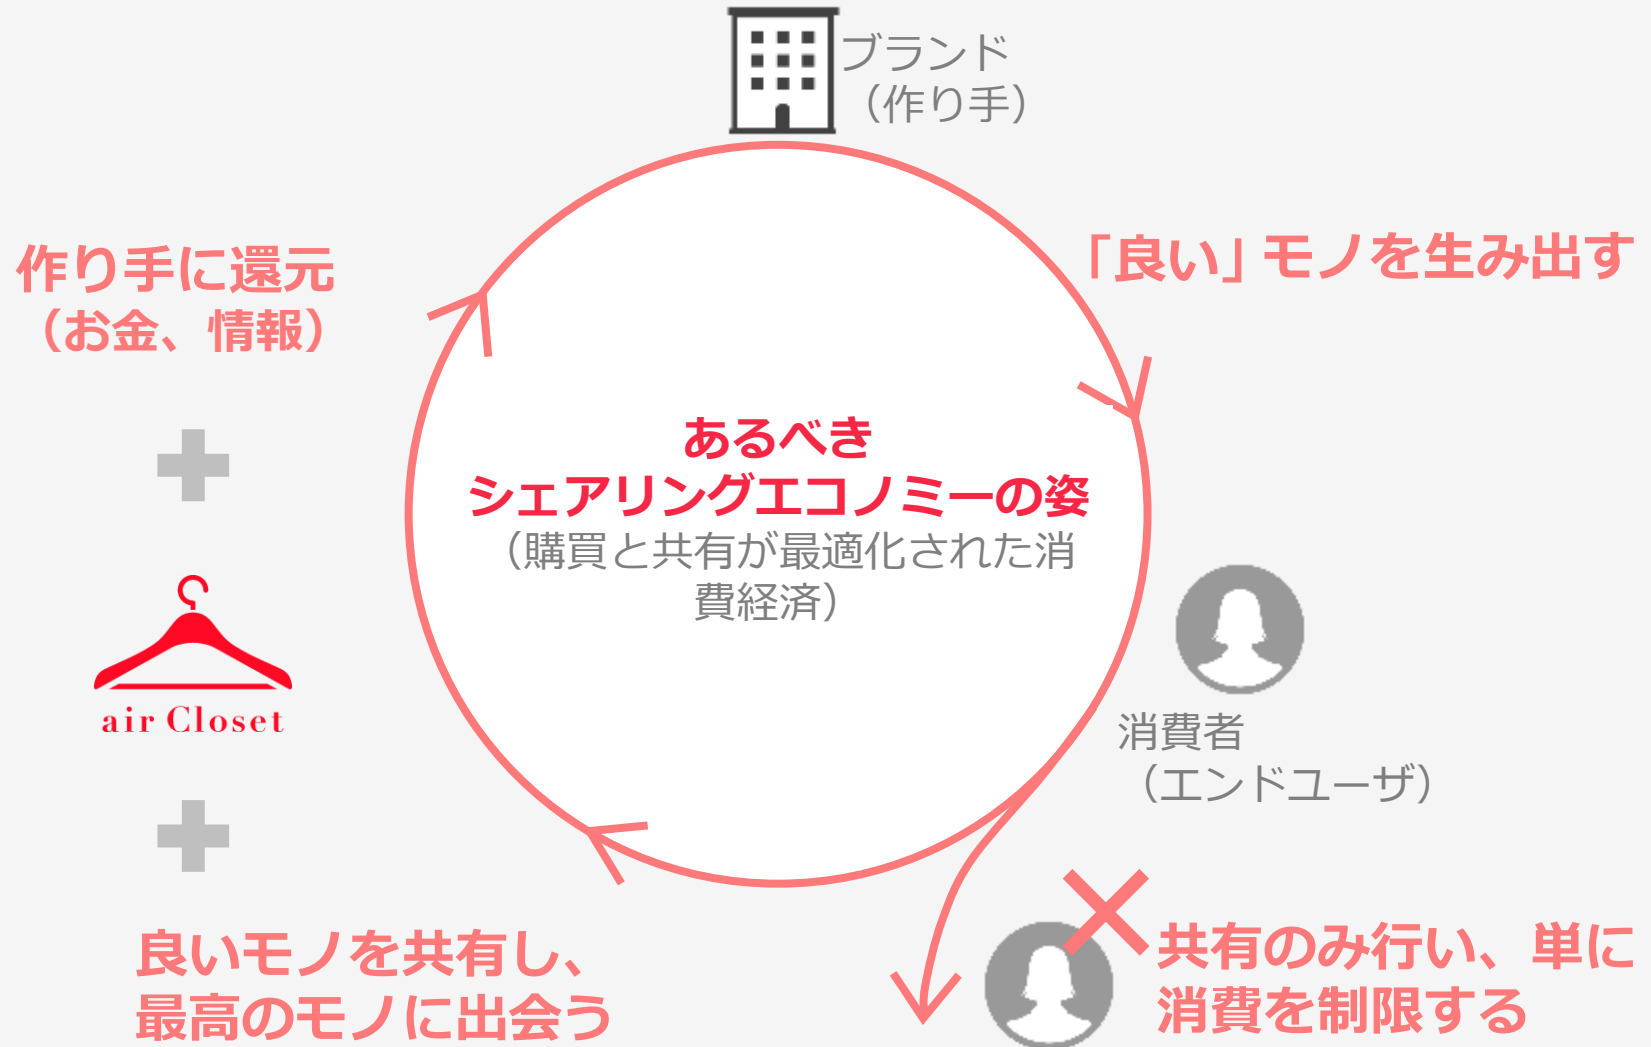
ブランド
（作り手）

作り手に還元
（お金、情報）

「良い」モノを生み出す

あるべき
シェアリングエコノミーの姿
（購買と共有が最適化された消費経済）

air Closet

消費者
（エンドユーザ）

良いモノを共有し、
最高のモノに出会う

共有のみ行い、単に
消費を制限する